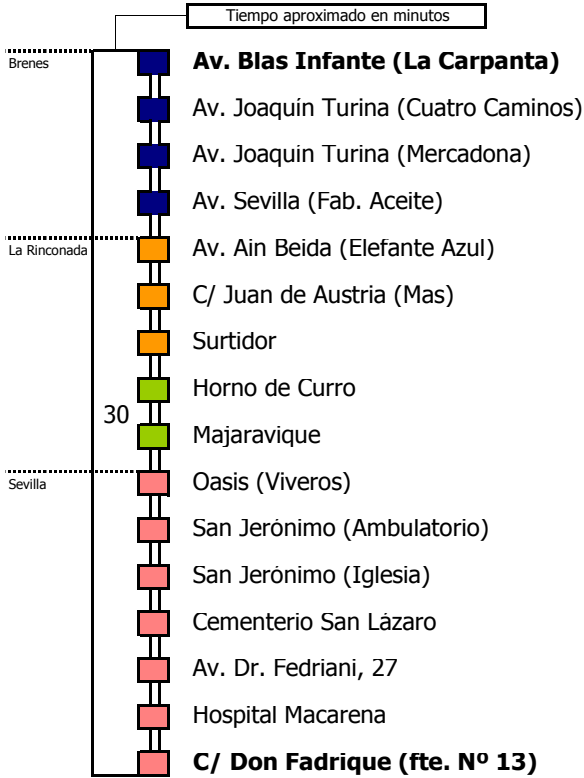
Tiempo aproximado en minutos

Brenes

**Av. Blas Infante (La Carpanta)**

Av. Joaquín Turina (Cuatro Caminos)

Av. Joaquín Turina (Mercadona)

Av. Sevilla (Fab. Aceite)

La Rinconada

Av. Ain Beida (Elefante Azul)

C/ Juan de Austria (Mas)

Surtidor

Horno de Curro

30

Majaravique

Sevilla

Oasis (Viveros)

San Jerónimo (Ambulatorio)

San Jerónimo (Iglesia)

Cementerio San Lázaro

Av. Dr. Fedriani, 27

Hospital Macarena

**C/ Don Fadrique (fte. Nº 13)**